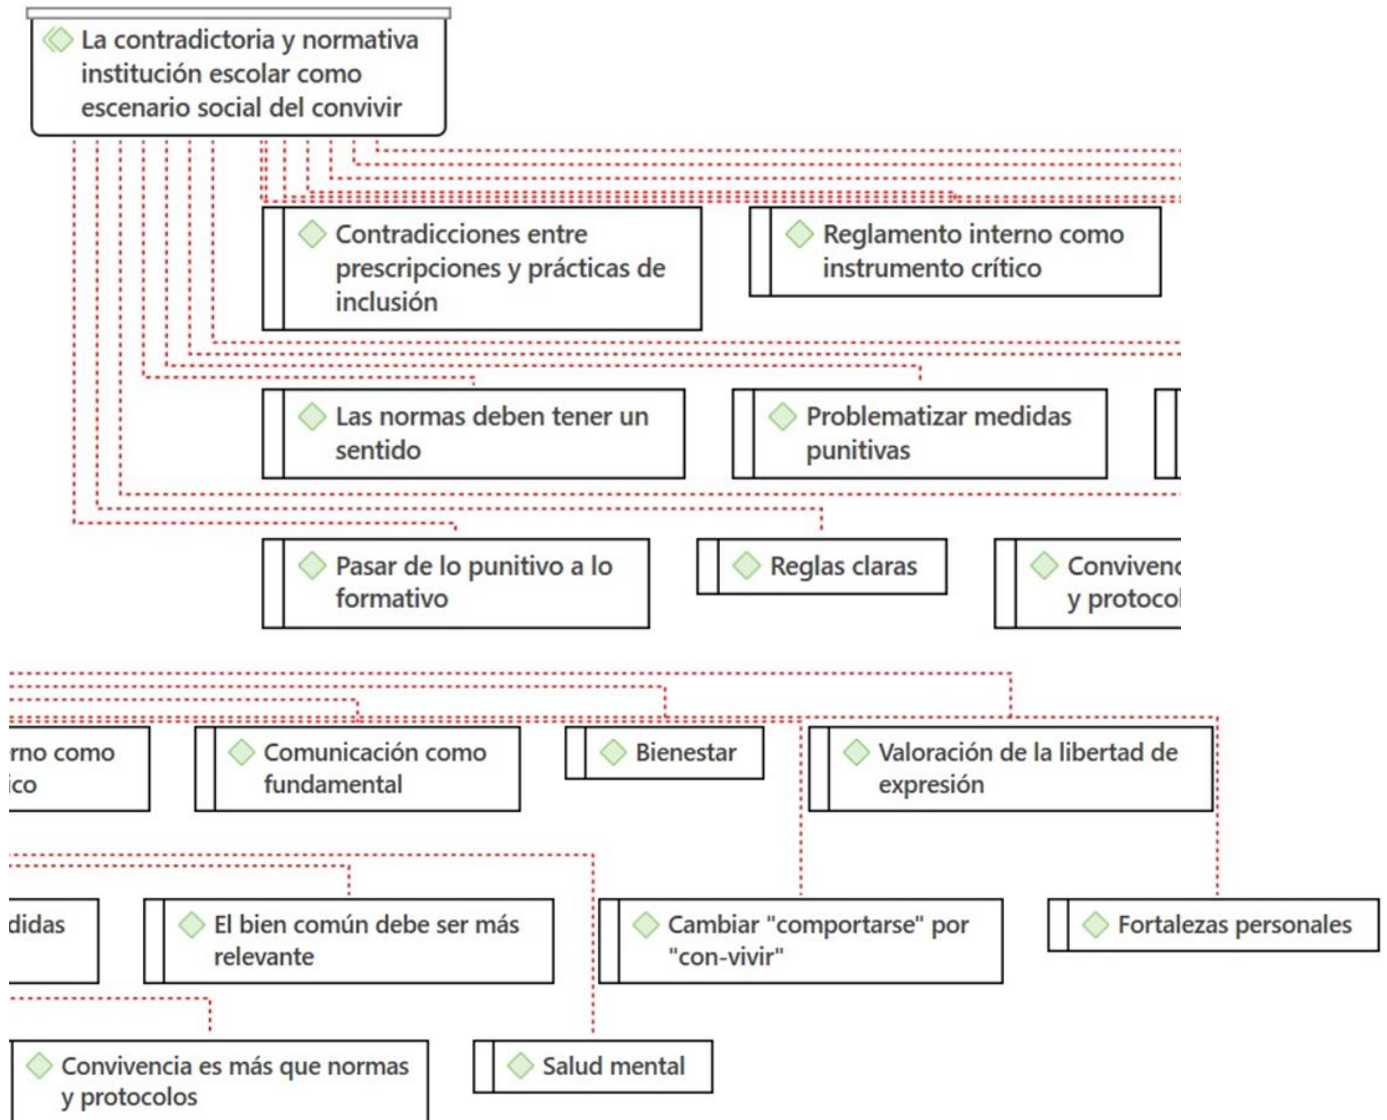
La contradictoria y normativa institución escolar como escenario social del convivir

Contradicciones entre prescripciones y prácticas de inclusión

Reglamento interno como instrumento crítico

Las normas deben tener un sentido

Problematizar medidas punitivas

Pasar de lo punitivo a lo formativo

Reglas claras

Convivenc y protocol

rno como ico

Comunicación como fundamental

Bienestar

Valoración de la libertad de expresión

didas

El bien común debe ser más relevante

Cambiar "comportarse" por "con-vivir"

Fortalezas personales

Convivencia es más que normas y protocolos

Salud mental